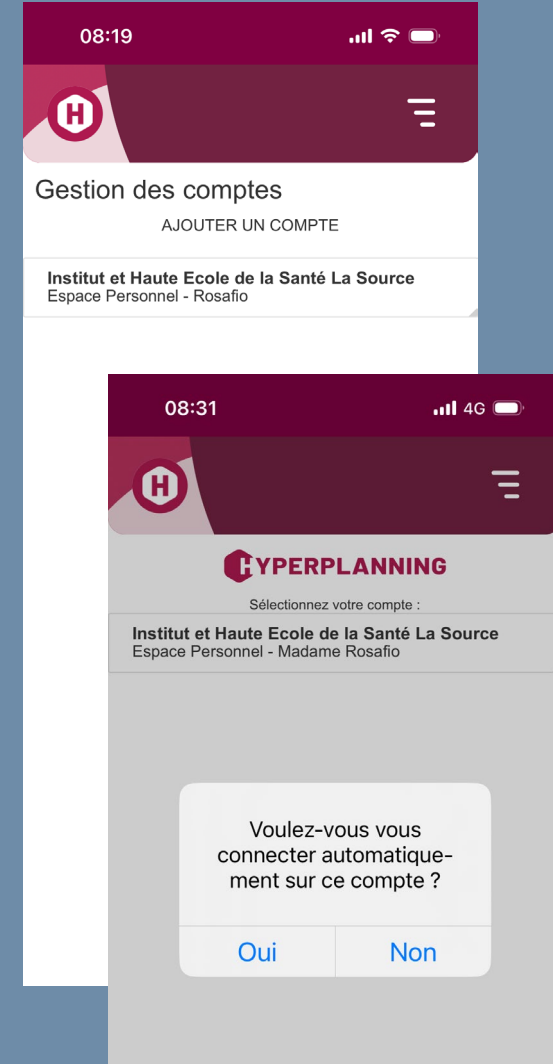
08:19

Gestion des comptes

AJOUTER UN COMPTE

Institut et Haute Ecole de la Santé La Source
Espace Personnel - Rosafio

08:31 4G

HYPERPLANNING

Sélectionnez votre compte :

Institut et Haute Ecole de la Santé La Source
Espace Personnel - Madame Rosafio

Voulez-vous vous connecter automatiquement sur ce compte ?

Oui Non